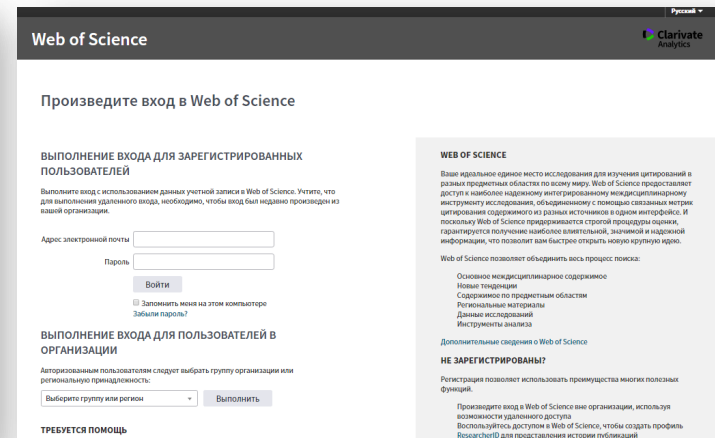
Русский ▾

Web of Science

Clarivate Analytics

Произведите вход в Web of Science

ВЫПОЛНЕНИЕ ВХОДА ДЛЯ ЗАРЕГИСТРИРОВАННЫХ ПОЛЬЗОВАТЕЛЕЙ

Выполните вход с использованием данных учетной записи в Web of Science. Учтите, что для выполнения удаленного входа, необходимо, чтобы вход был недавно произведен из вашей организации.

Адрес электронной почты

Пароль

Войти

Запомнить меня на этом компьютере

Забыли пароль?

ВЫПОЛНЕНИЕ ВХОДА ДЛЯ ПОЛЬЗОВАТЕЛЕЙ В ОРГАНИЗАЦИИ

Авторизованным пользователям следует выбрать группу организации или региональную принадлежность:

Выберите группу или регион

Выполнить

ТРЕБУЕТСЯ ПОМОЩЬ

WEB OF SCIENCE

Ваше идеальное единое место исследования для изучения цитирований в разных предметных областях по всему миру. Web of Science предоставляет доступ к наиболее надежному интегрированному междисциплинарному инструменту исследования, объединенному с помощью связанных метрик цитирования содержимого из разных источников в одном интерфейсе. И поскольку Web of Science придерживается строгой процедуры оценки, гарантируется получение наиболее влиятельной, значимой и надежной информации, что позволит вам быстрее открыть новую крупную идею.

Web of Science позволяет объединить весь процесс поиска:

Основное междисциплинарное содержимое
Новые тенденции
Содержимое по предметным областям
Региональные материалы
Данные исследований
Инструменты анализа

Дополнительные сведения о Web of Science

НЕ ЗАРЕГИСТРИРОВАНЫ?

Регистрация позволяет использовать преимущества многих полезных функций.

Произведите вход в Web of Science вне организации, используя возможности удаленного доступа
Воспользуйтесь доступом в Web of Science, чтобы создать профиль ResearcherID для представления истории публикаций